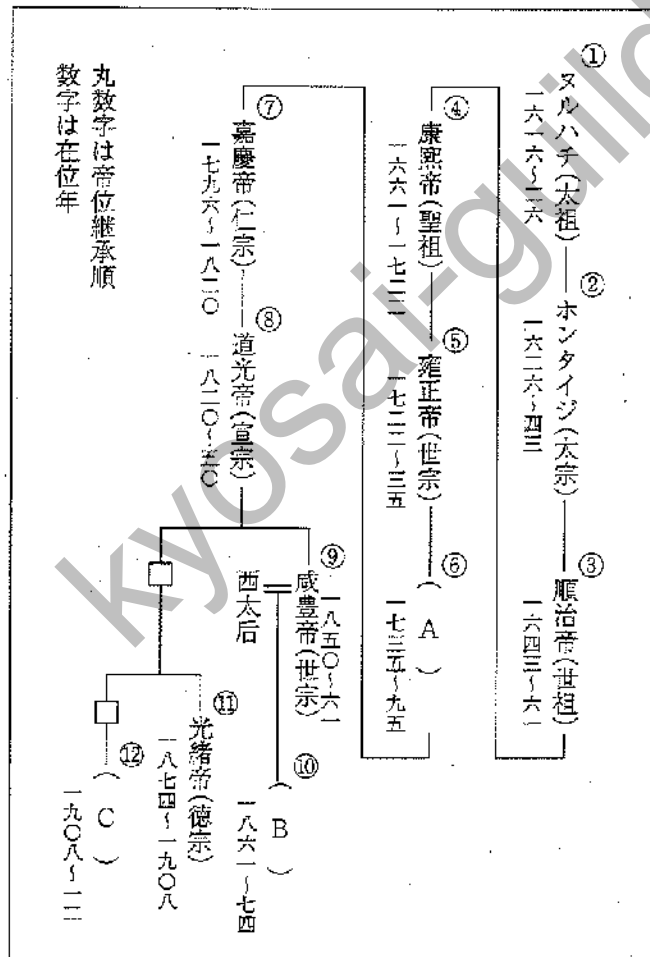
① ヌルハチ(太祖)
一六一六～一六二六

② ホンタイジ(太宗)
一六二六～四三

③ 順治帝(世祖)
一六四三～六一

④ 康熙帝(聖祖)
一六六一～一七二二

⑤ 雍正帝(世宗)
一七二二～三五

⑥ (　A　)
一七三五～九五

⑦ 嘉慶帝(仁宗)
一七九六～一八二〇

⑧ 道光帝(宣宗)
一八二〇～五〇

⑨ 咸豊帝(世宗)
一八五〇～六一

西太后

⑩ (　B　)
一八六一～七四

⑪ 光緒帝(徳宗)
一八七四～一九〇八

⑫ (　C　)
一九〇八～一二

丸数字は帝位継承順
数字は在位年

kyosai-gijuku